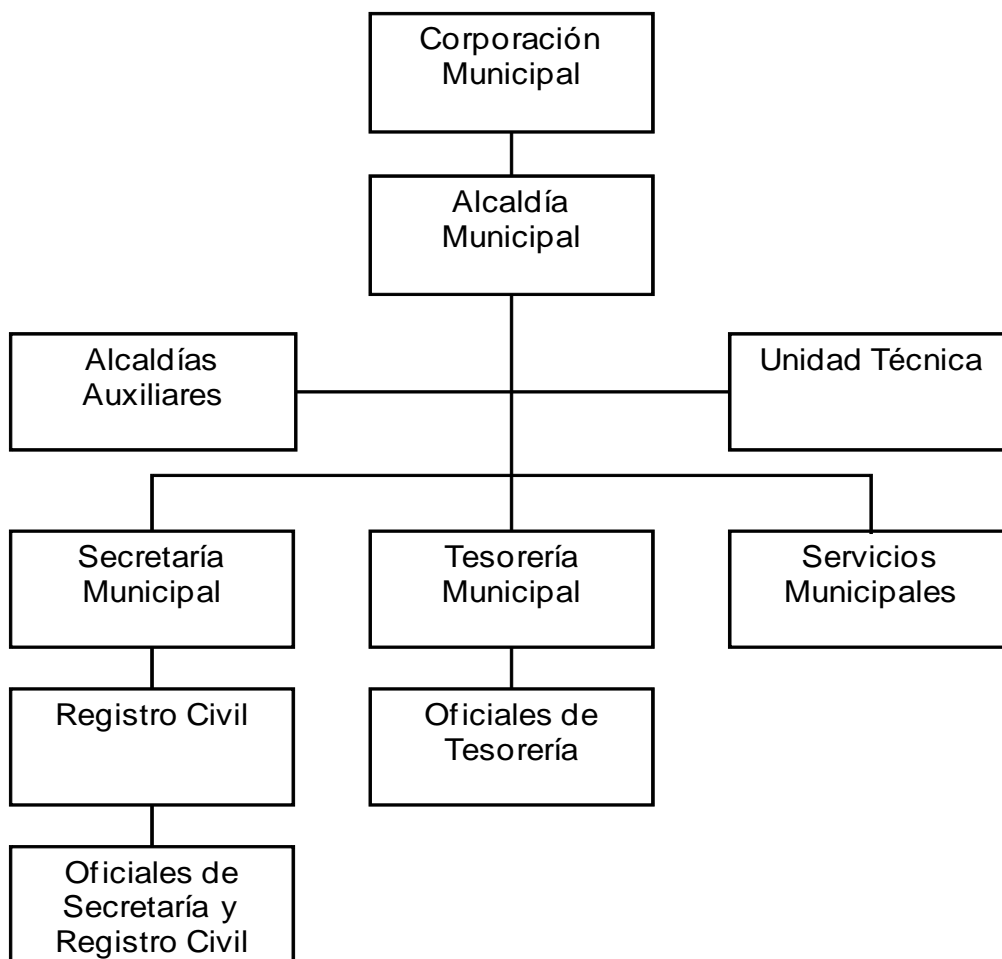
Corporación Municipal

Alcaldía Municipal

Alcaldías Auxiliares

Unidad Técnica

Secretaría Municipal

Tesorería Municipal

Servicios Municipales

Registro Civil

Oficiales de Tesorería

Oficiales de Secretaría y Registro Civil